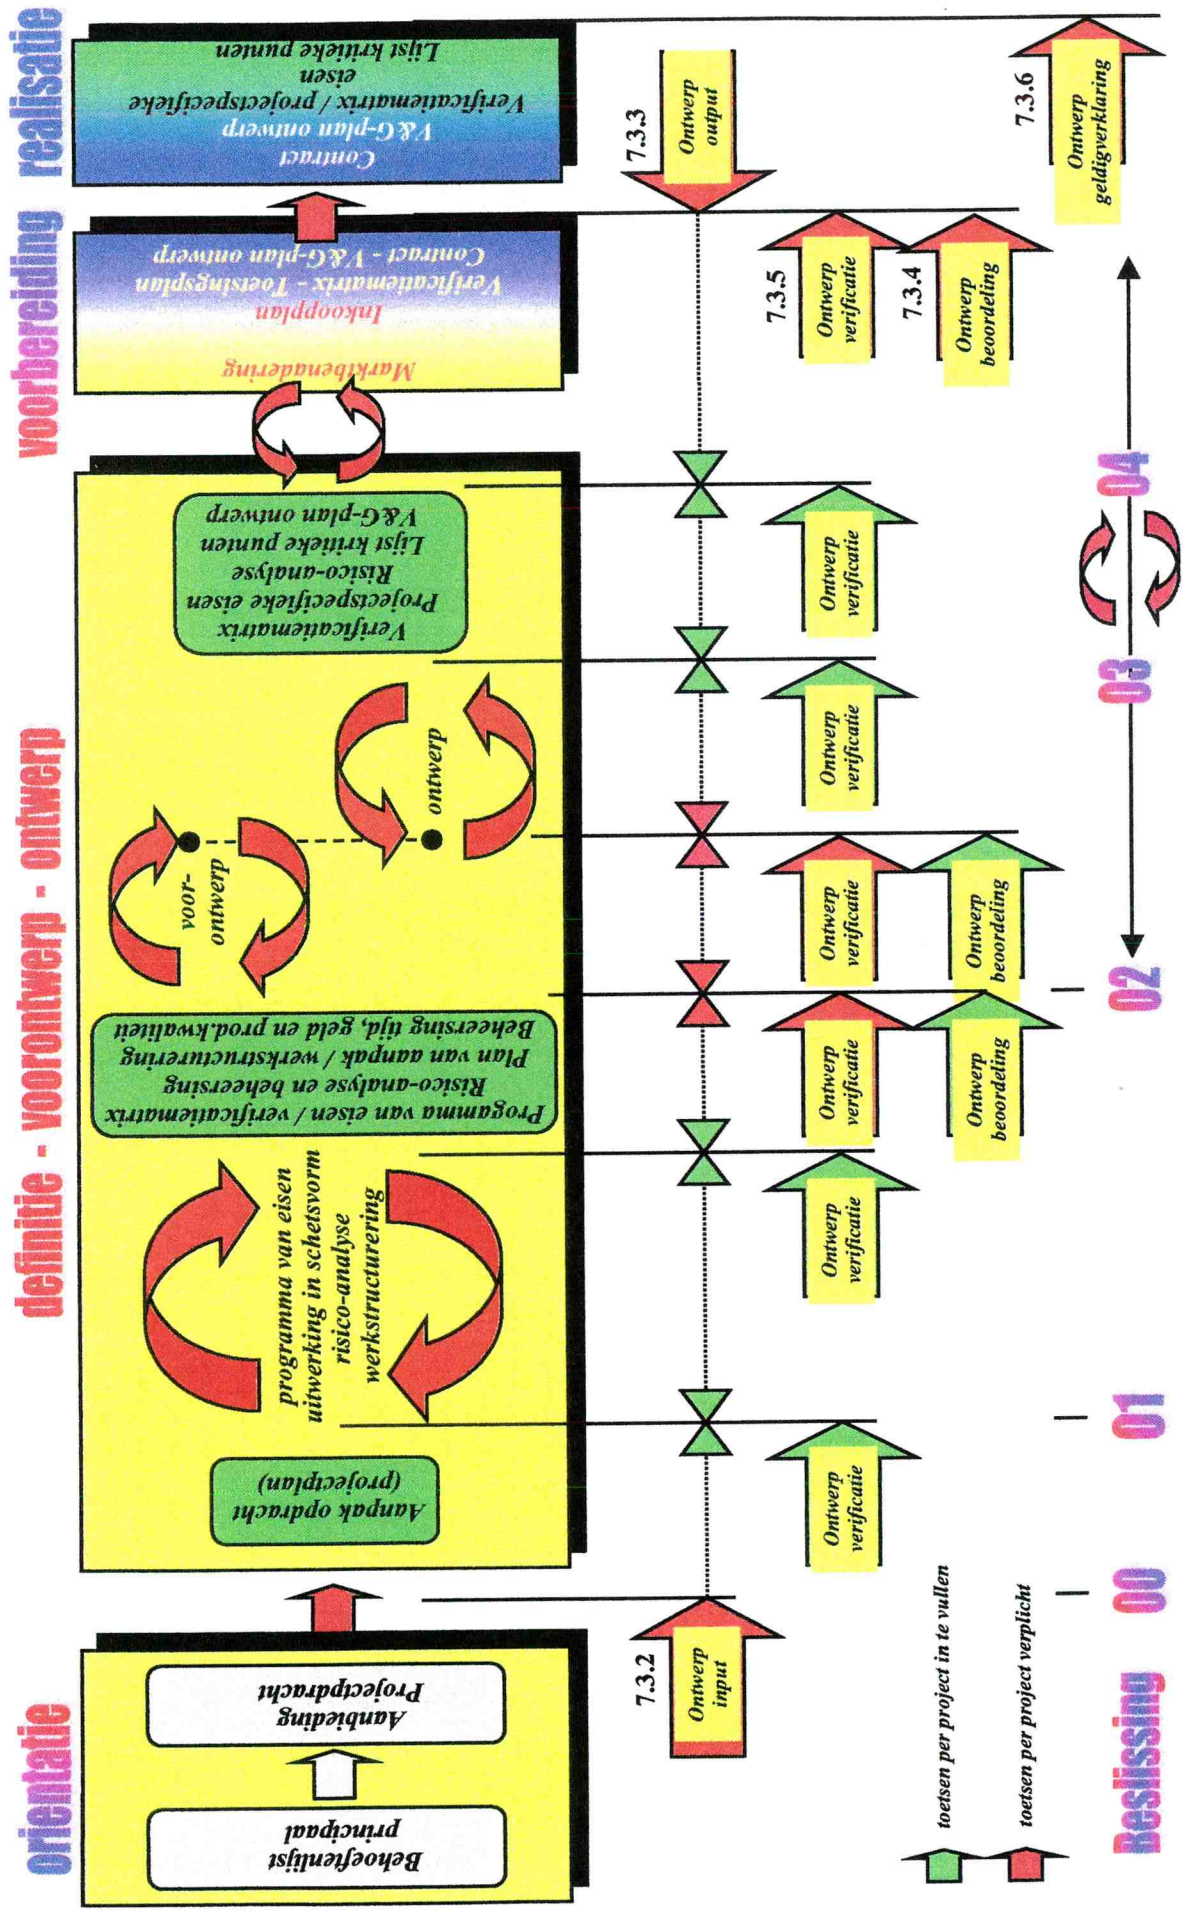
orientatie

Behoeftenlijst principaal

Aanbieding Projectopdracht

definitie - voorontwerp - ontwerp

Aanpak opdracht (projectplan)

programma van eisen uitwerking in schetsvorm risico-analyse werkstructurering

Progamma van eisen / verificatiematrix
Risico-analyse en beheersing
Plan van aanpak / werkstructurering
Beheersing tijd, geld en prod.kwaliteit

voor-ontwerp

ontwerp

Verificatiematrix
Projectspecifieke eisen
Risico-analyse
Lijst kritieke punten
V&G-plan ontwerp

voorbereiding

Marktbenadering
Inkoopplan
Verificatiematrix - Toetsingsplan
Contract - V&G-plan ontwerp

realisatie

Contract
V&G-plan ontwerp
Verificatiematrix / projectspecifieke eisen
Lijst kritieke punten

7.3.2 Ontwerp input

Ontwerp verificatie

Ontwerp verificatie

Ontwerp verificatie

Ontwerp beoordeling

Ontwerp verificatie

Ontwerp beoordeling

Ontwerp verificatie

Ontwerp verificatie

7.3.5 Ontwerp verificatie

7.3.4 Ontwerp beoordeling

7.3.3 Ontwerp output

7.3.6 Ontwerp geldigverklaring

toetsen per project in te vullen

toetsen per project verplicht

Beslissing 00 01 02 03 04